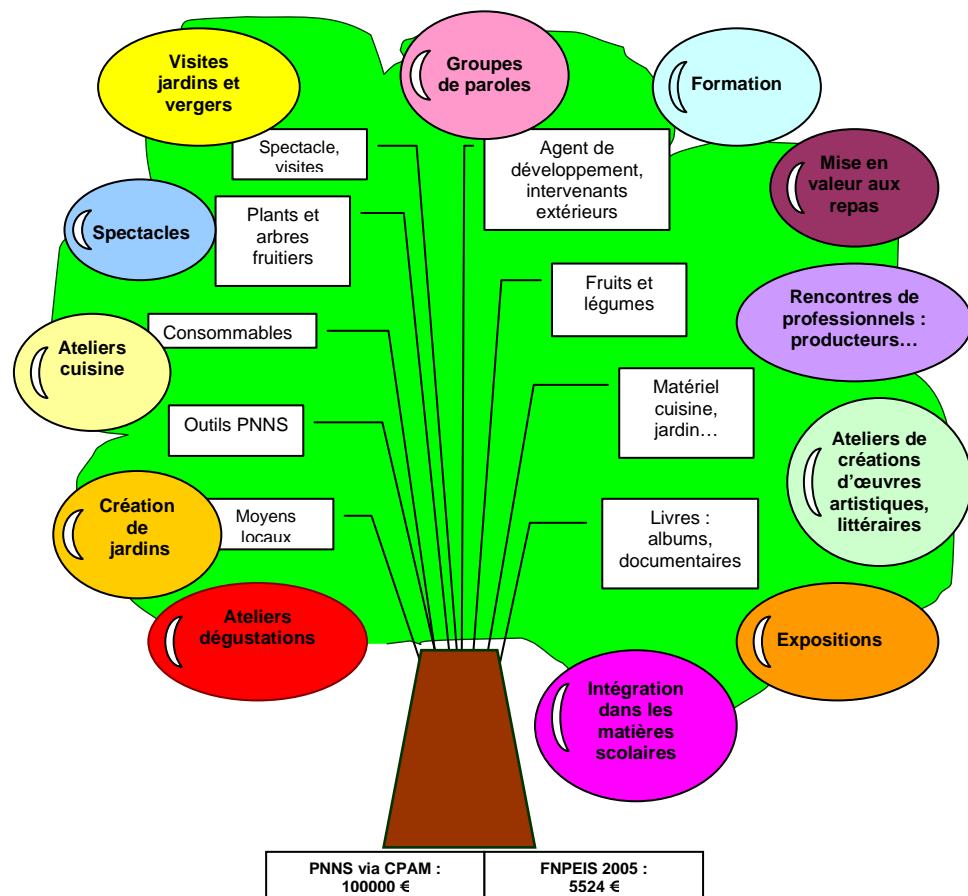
Visites jardins et vergers

Groupes de paroles

Formation

Spectacle, visites

Agent de développement, intervenants extérieurs

Mise en valeur aux repas

Spectacles

Plants et arbres fruitiers

Fruits et légumes

Rencontres de professionnels : producteurs…

Consommables

Ateliers cuisine

Matériel cuisine, jardin…

Outils PNNS

Ateliers de créations d'œuvres artistiques, littéraires

Création de jardins

Moyens locaux

Livres : albums, documentaires

Ateliers dégustations

Expositions

Intégration dans les matières scolaires

| PNNS via CPAM : 100000 € | FNPEIS 2005 : 5524 € |
|---|---|